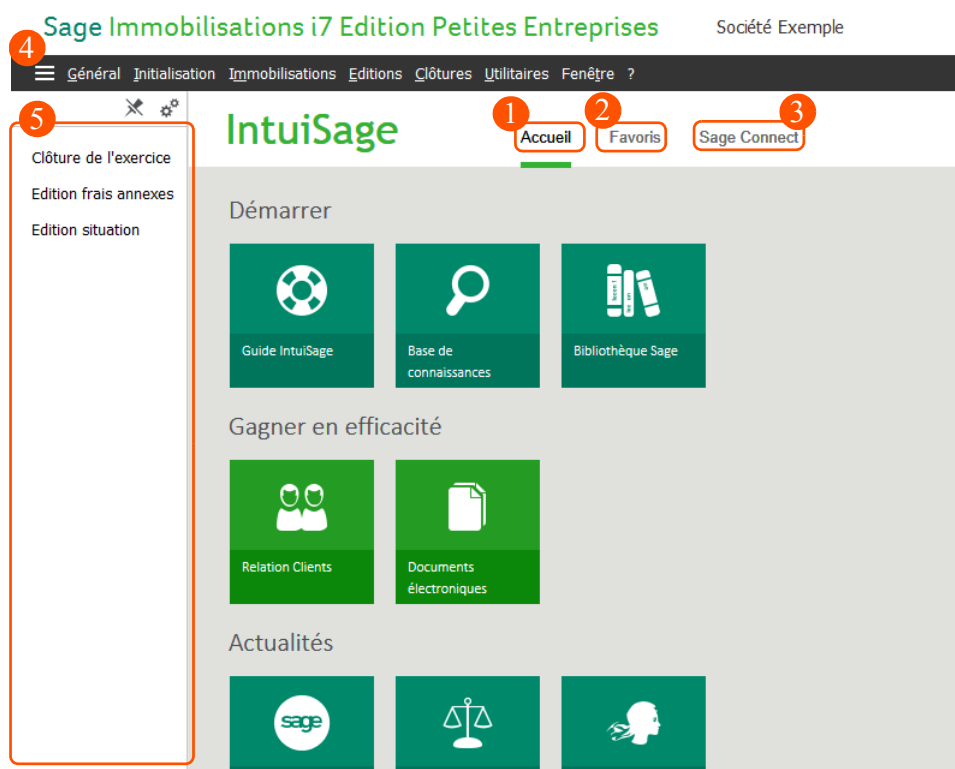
Sage Immobilisations i7 Edition Petites Entreprises

Société Exemple

4

Général Initialisation Immobilisations Editions Clôtures Utilitaires Fenêtre ?

5

Clôture de l'exercice

Edition frais annexes

Edition situation

IntuiSage

1 Accueil

2 Favoris

3 Sage Connect

Démarrer

Guide IntuiSage

Base de connaissances

Bibliothèque Sage

Gagner en efficacité

Relation Clients

Documents électroniques

Actualités

sage